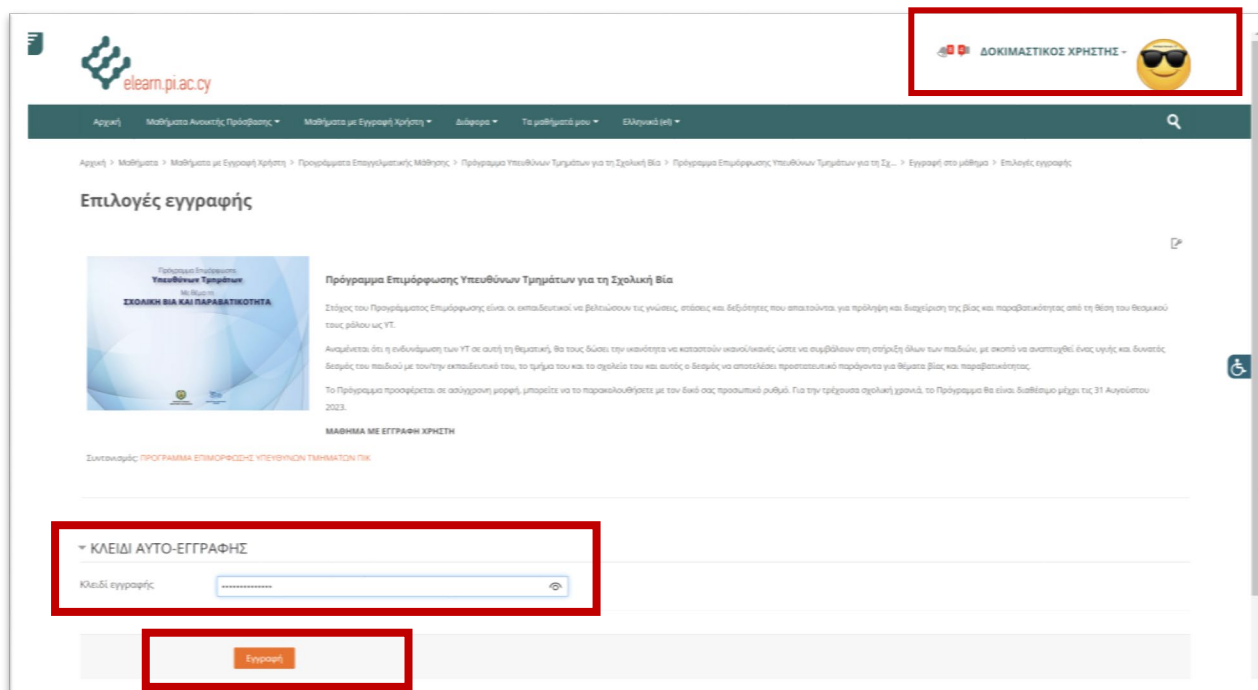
elearn.pi.ac.cy

ΔΟΚΙΜΑΣΤΙΚΟΣ ΧΡΗΣΤΗΣ

Αρχική | Μαθήματα Ανοικτής Πρόσβασης | Μαθήματα με Εγγραφή Χρήστη | Διάφορα | Τα μαθήματά μου | Ελληνικό (el)

Αρχική > Μαθήματα > Μαθήματα με Εγγραφή Χρήστη > Προγράμματα Επαγγελματικής Μάθησης > Πρόγραμμα Υπευθύνων Τμημάτων για τη Σχολική Βία > Πρόγραμμα Επιμόρφωσης Υπευθύνων Τμημάτων για τη Σχ... > Εγγραφή στο μάθημα > Επιλογές εγγραφής

Επιλογές εγγραφής

Πρόγραμμα Επιμόρφωσης Υπευθύνων Τμημάτων Με θέμα: ΣΧΟΛΙΚΗ ΒΙΑ ΚΑΙ ΠΑΡΑΒΑΤΙΚΟΤΗΤΑ

Πρόγραμμα Επιμόρφωσης Υπευθύνων Τμημάτων για τη Σχολική Βία

Στόχος του Προγράμματος Επιμόρφωσης είναι οι εκπαιδευτικοί να βελτιώσουν τις γνώσεις, στάσεις και δεξιότητες που απαιτούνται για πρόληψη και διαχείριση της βίας και παραβατικότητας από τη θέση του θεσμικού τους ρόλου ως ΥΤ.

Αναμένεται ότι η ενδυνάμωση των ΥΤ σε αυτή τη θεματική, θα τους δώσει την ικανότητα να καταστούν ικανοί/ικανές ώστε να συμβάλουν στη στήριξη όλων των παιδιών, με σκοπό να αναπτυχθεί ένας υγιής και δυνατός δεσμός του παιδιού με τον/την εκπαιδευτικό του, το τμήμα του και το σχολείο του και αυτός ο δεσμός να αποτελέσει προστατευτικό παράγοντα για θέματα βίας και παραβατικότητας.

Το Πρόγραμμα προσφέρεται σε ασύγχρονη μορφή, μπορείτε να το παρακολουθήσετε με τον δικό σας προσωπικό ρυθμό. Για την τρέχουσα σχολική χρονιά, το Πρόγραμμα θα είναι διαθέσιμο μέχρι τις 31 Αυγούστου 2023.

ΜΑΘΗΜΑ ΜΕ ΕΓΓΡΑΦΗ ΧΡΗΣΤΗ

Συντονισμός: ΠΡΟΓΡΑΜΜΑ ΕΠΙΜΟΡΦΩΣΗΣ ΥΠΕΥΘΥΝΩΝ ΤΜΗΜΑΤΩΝ ΠΙΚ

ΚΛΕΙΔΙ ΑΥΤΟ-ΕΓΓΡΑΦΗΣ

Κλειδί εγγραφής ••••••••••••••••

Εγγραφή